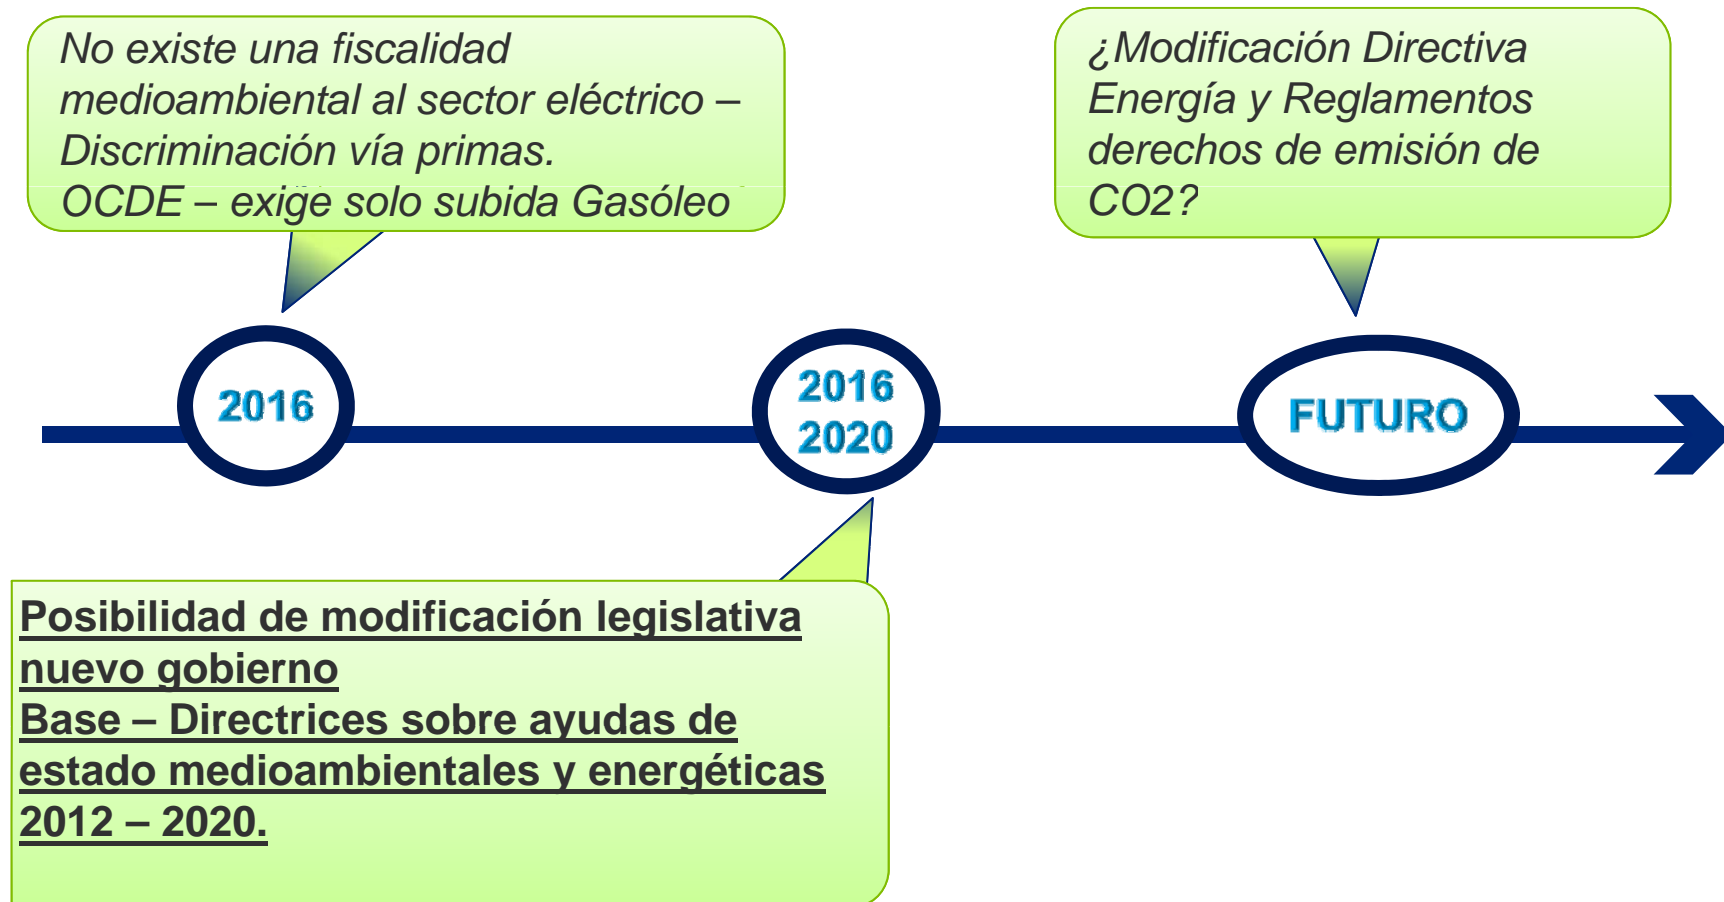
No existe una fiscalidad medioambiental al sector eléctrico – Discriminación vía primas.
OCDE – exige solo subida Gasóleo

¿Modificación Directiva Energía y Reglamentos derechos de emisión de CO2?

2016

2016
2020

FUTURO

Posibilidad de modificación legislativa nuevo gobierno
Base – Directrices sobre ayudas de estado medioambientales y energéticas 2012 – 2020.